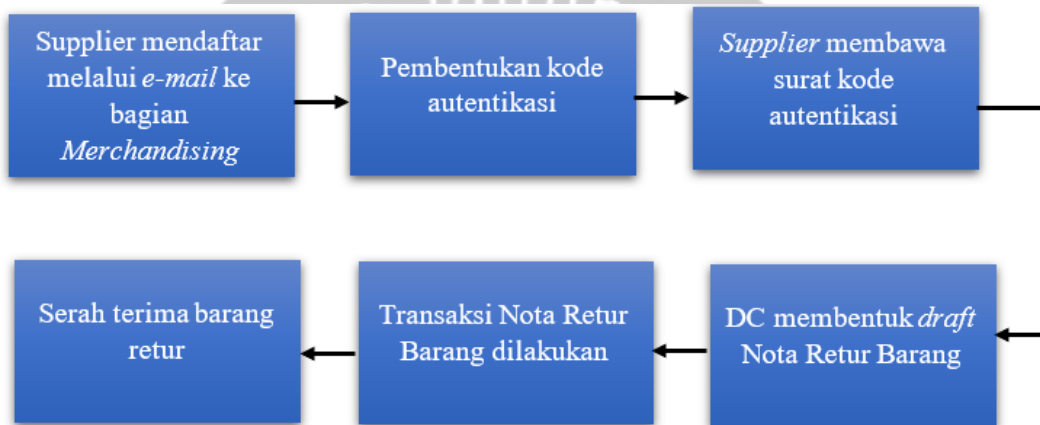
Supplier mendaftar melalui *e-mail* ke bagian *Merchandising*

Pembentukan kode autentikasi

*Supplier* membawa surat kode autentikasi

DC membentuk *draft* Nota Retur Barang

Transaksi Nota Retur Barang dilakukan

Serah terima barang retur